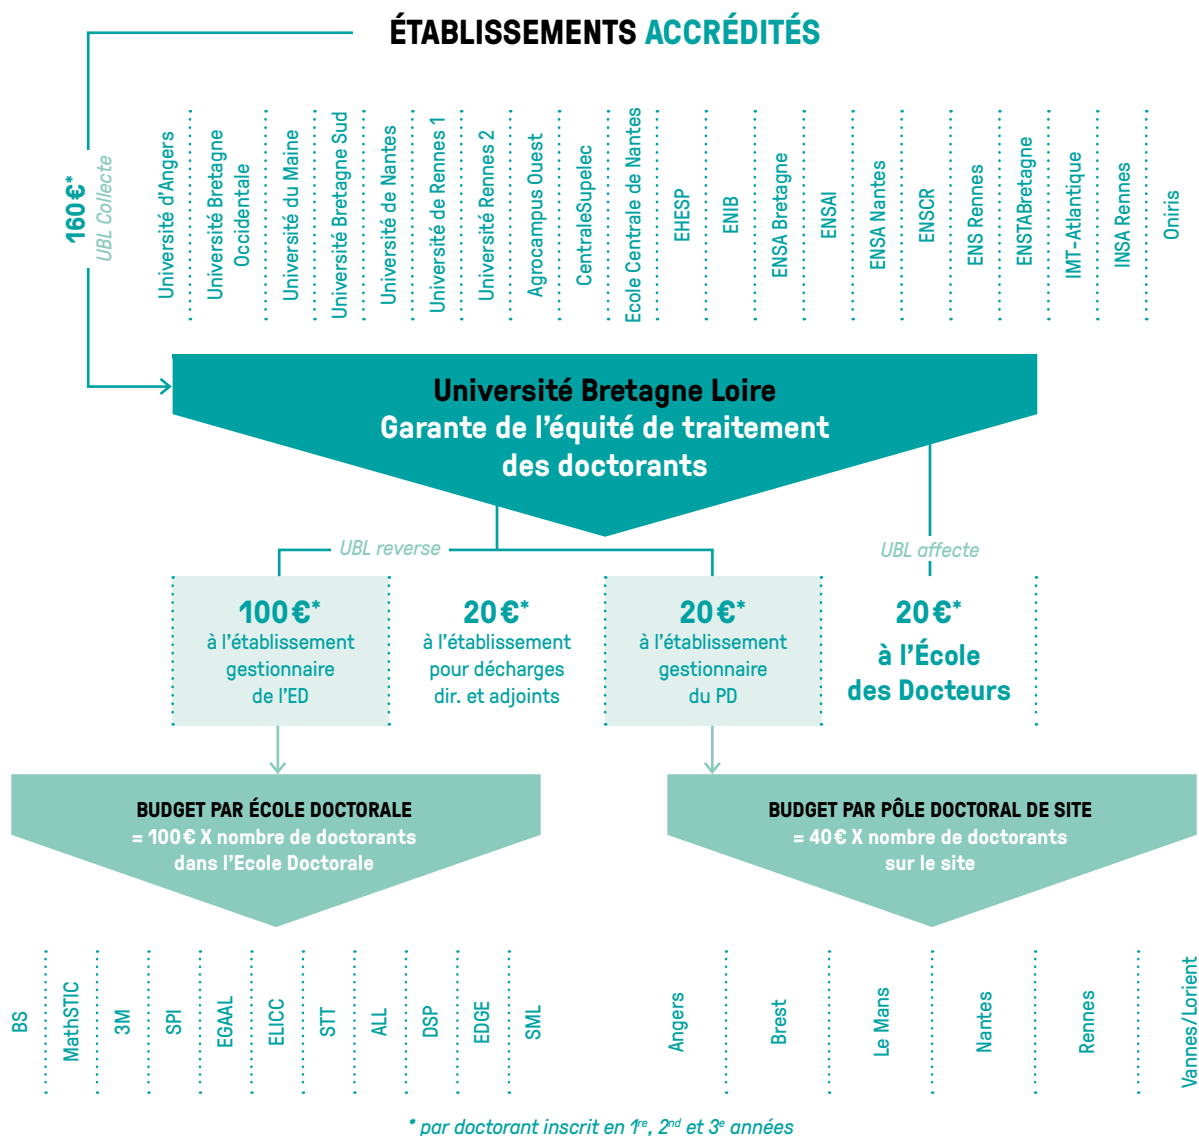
ÉTABLISSEMENTS ACCRÉDITÉS

160€*
UBL Collecte

Université d'Angers
Université Bretagne Occidentale
Université du Maine
Université Bretagne Sud
Université de Nantes
Université de Rennes 1
Université Rennes 2
Agrocampus Ouest
CentraleSupelec
Ecole Centrale de Nantes
EHESP
ENIB
ENSA Bretagne
ENSAI
ENSA Nantes
ENSCR
ENS Rennes
ENSTABretagne
IMT-Atlantique
INSA Rennes
Oniris

Université Bretagne Loire
Garante de l'équité de traitement des doctorants

UBL reverse

UBL affecte

100€*
à l'établissement gestionnaire de l'ED

20€*
à l'établissement pour décharges dir. et adjoints

20€*
à l'établissement gestionnaire du PD

20€*
à l'École des Docteurs

BUDGET PAR ÉCOLE DOCTORALE
= 100€ X nombre de doctorants dans l'Ecole Doctorale

BUDGET PAR PÔLE DOCTORAL DE SITE
= 40€ X nombre de doctorants sur le site

BS
MathSTIC
3M
SPI
EGAAL
ELICC
STT
ALL
DSP
EDGE
SML

Angers
Brest
Le Mans
Nantes
Rennes
Vannes/Lorient

* par doctorant inscrit en 1$^{re}$, 2$^{nd}$ et 3$^{e}$ années